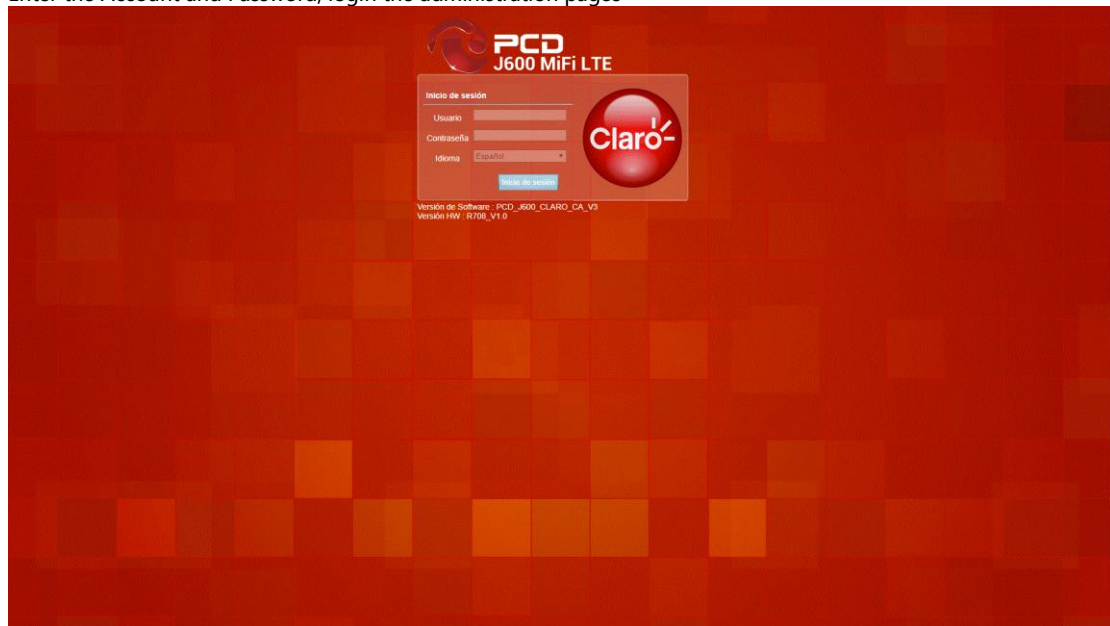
Enter the Account and Password, login the administration pages

PCD
J600 MiFi LTE

Inicio de sesión

Usuario

Contraseña

Idioma Español

Inicio de sesión

Claro

Versión de Software : PCD_J600_CLARO_CA_V3
Versión HW : R708_V1.0